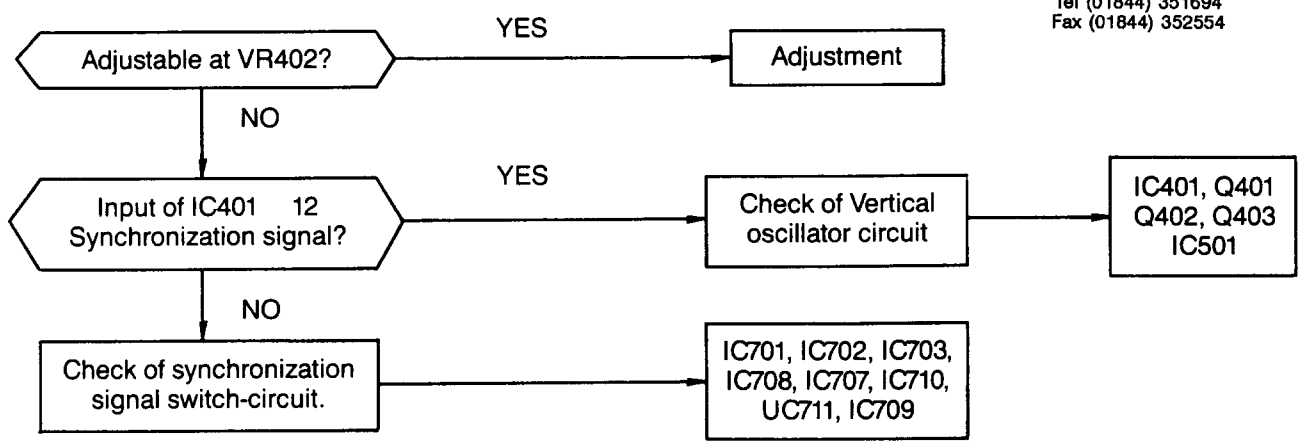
Tel (01844) 351694
Fax (01844) 352554

Adjustable at VR402?

YES

Adjustment

NO

Input of IC401 12 Synchronization signal?

YES

Check of Vertical oscillator circuit

IC401, Q401 Q402, Q403 IC501

NO

Check of synchronization signal switch-circuit.

IC701, IC702, IC703, IC708, IC707, IC710, UC711, IC709